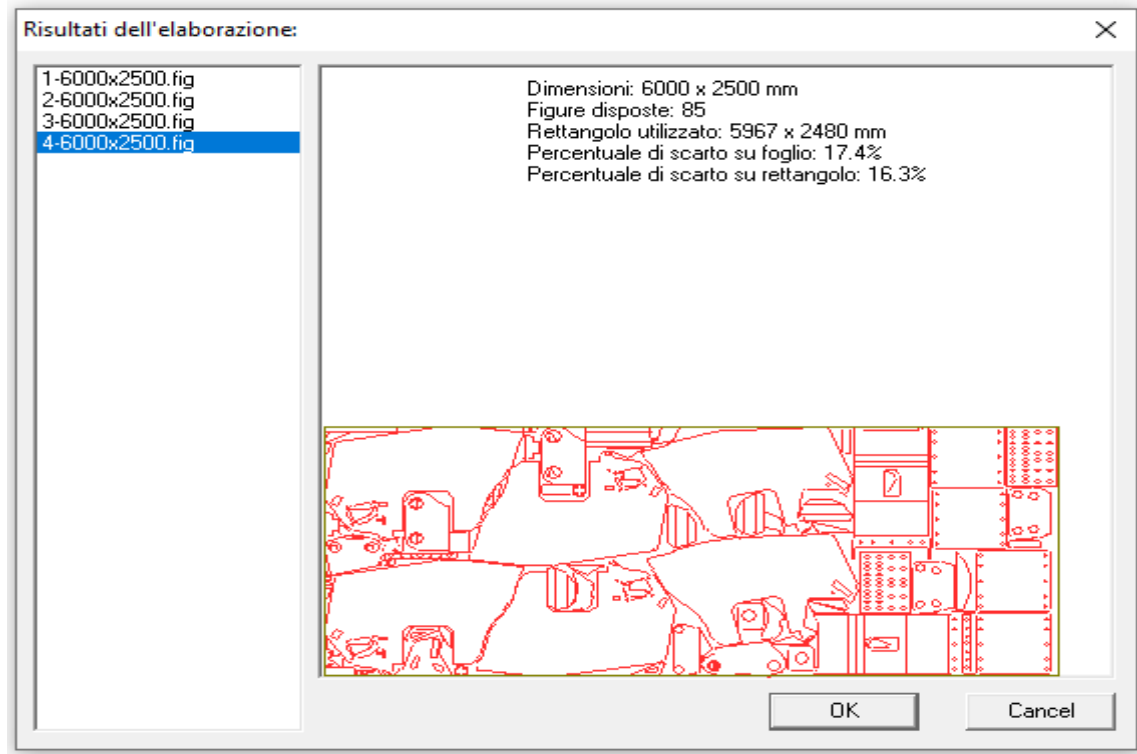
Risultati dell'elaborazione:

×

1-6000x2500.fig
2-6000x2500.fig
3-6000x2500.fig
4-6000x2500.fig

Dimensioni: 6000 x 2500 mm
Figure disposte: 85
Rettangolo utilizzato: 5967 x 2480 mm
Percentuale di scarto su foglio: 17.4%
Percentuale di scarto su rettangolo: 16.3%

OK

Cancel